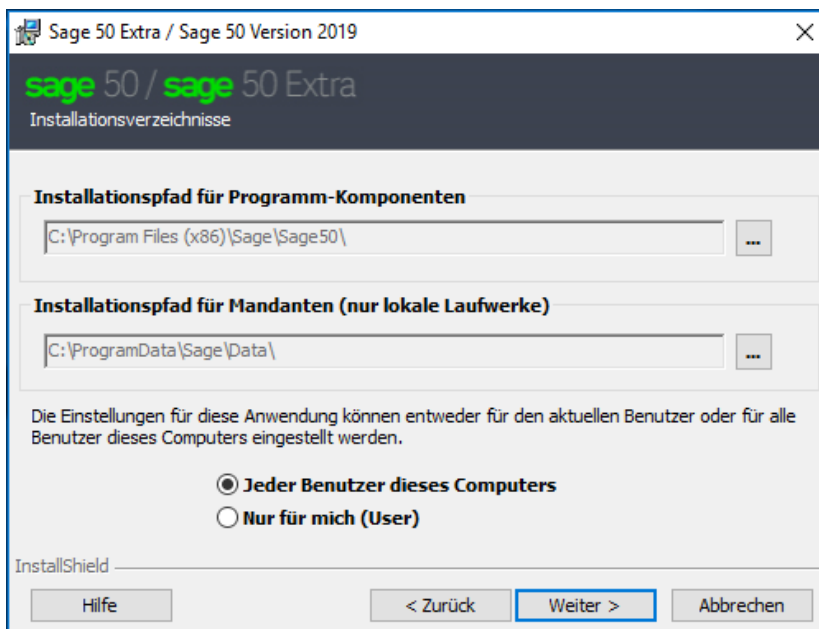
Sage 50 Extra / Sage 50 Version 2019

sage 50 / sage 50 Extra
Installationsverzeichnisse

Installationspfad für Programm-Komponenten
C:\Program Files (x86)\Sage\Sage50\
...

Installationspfad für Mandanten (nur lokale Laufwerke)
C:\ProgramData\Sage\Data\
...

Die Einstellungen für diese Anwendung können entweder für den aktuellen Benutzer oder für alle Benutzer dieses Computers eingestellt werden.

Jeder Benutzer dieses Computers
Nur für mich (User)

InstallShield

Hilfe
< Zurück
Weiter >
Abbrechen